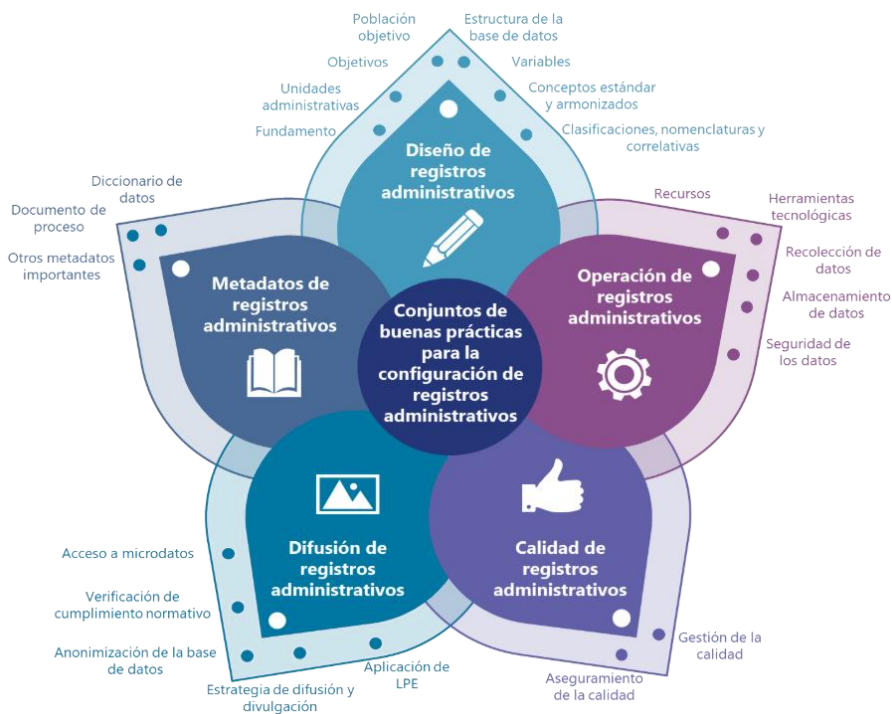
Conjuntos de buenas prácticas para la configuración de registros administrativos

Diseño de registros administrativos

Población objetivo

Estructura de la base de datos

Objetivos

Variables

Unidades administrativas

Conceptos estándar y armonizados

Fundamento

Clasificaciones, nomenclaturas y correlativas

Operación de registros administrativos

Recursos

Herramientas tecnológicas

Recolección de datos

Almacenamiento de datos

Seguridad de los datos

Calidad de registros administrativos

Gestión de la calidad

Aseguramiento de la calidad

Difusión de registros administrativos

Acceso a microdatos

Verificación de cumplimiento normativo

Anonimización de la base de datos

Estrategia de difusión y divulgación

Aplicación de LPE

Metadatos de registros administrativos

Diccionario de datos

Documento de proceso

Otros metadatos importantes